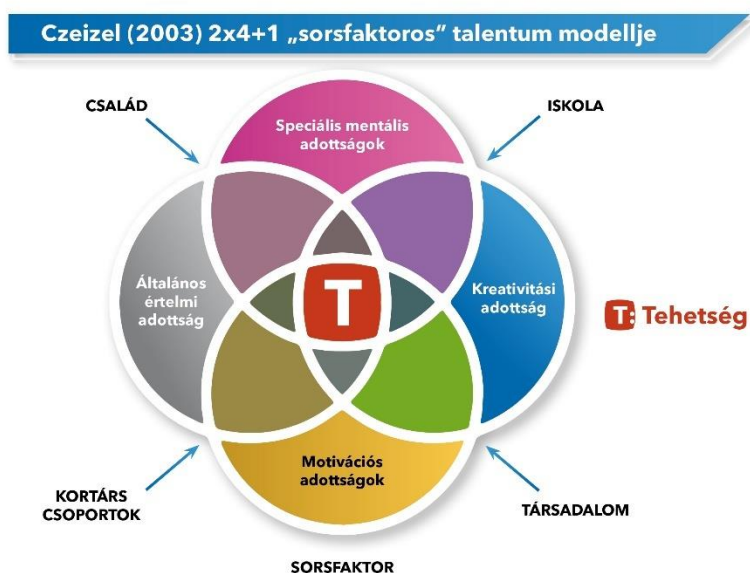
Czeizel (2003) 2x4+1 „sorsfaktoros” talentum modellje

CSALÁD

ISKOLA

Speciális mentális adottságok

Általános értelmi adottság

T

Kreativitási adottság

T: Tehetség

Motivációs adottságok

KORTÁRS CSOPORTOK

TÁRSADALOM

SORSFAKTOR